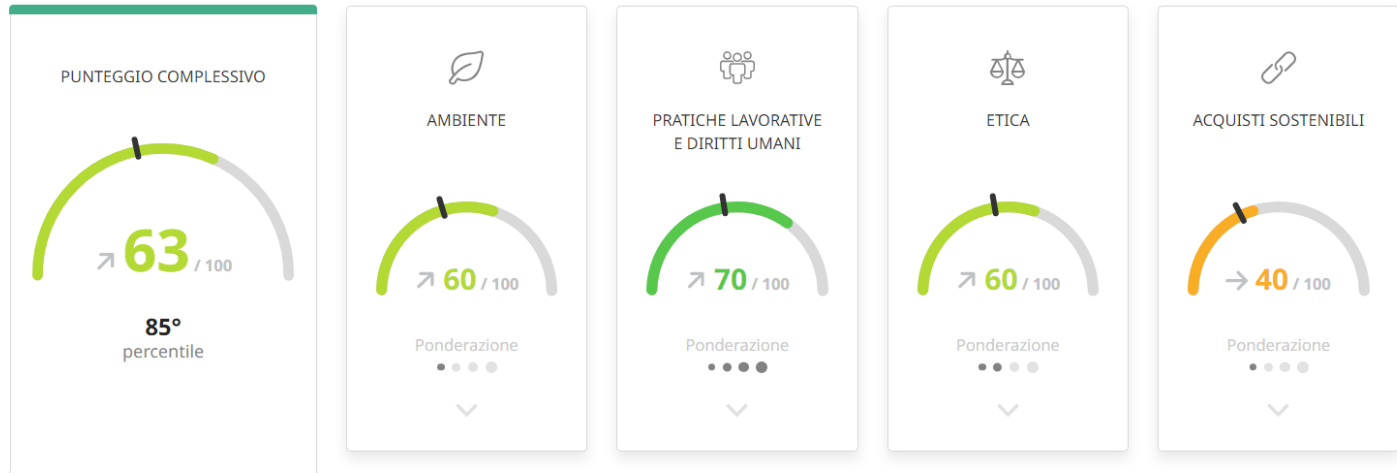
PUNTEGGIO COMPLESSIVO

↗ 63 / 100

85°
percentile

AMBIENTE

↗ 60 / 100

Ponderazione

PRATICHE LAVORATIVE E DIRITTI UMANI

↗ 70 / 100

Ponderazione

ETICA

↗ 60 / 100

Ponderazione

ACQUISTI SOSTENIBILI

→ 40 / 100

Ponderazione